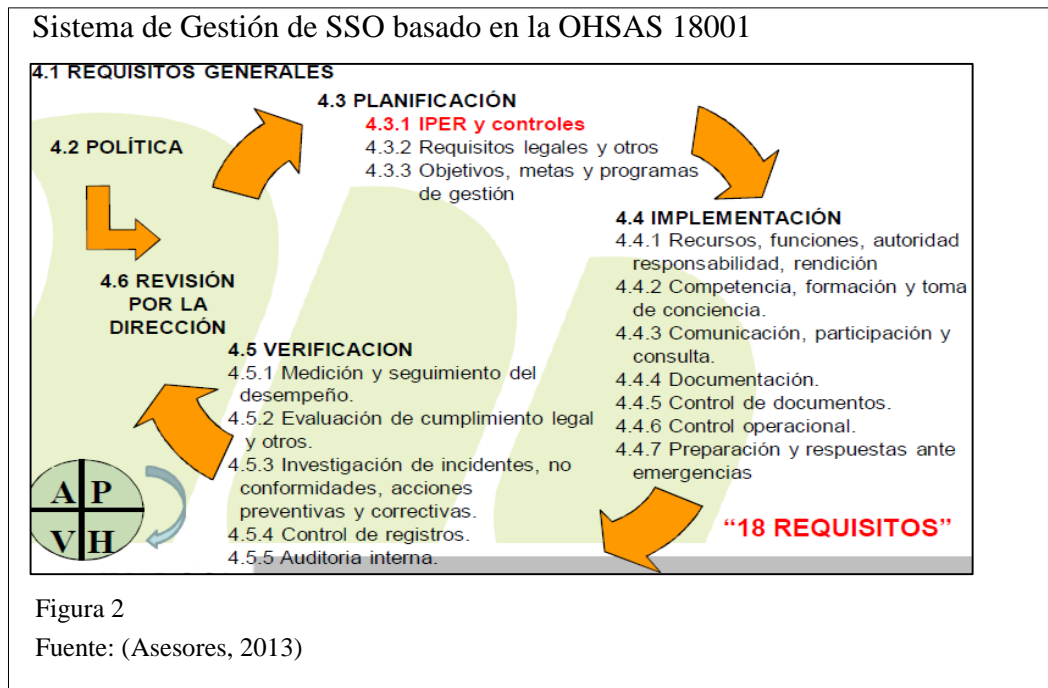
Sistema de Gestión de SSO basado en la OHSAS 18001

4.1 REQUISITOS GENERALES

4.3 PLANIFICACIÓN
4.3.1 IPER y controles
4.3.2 Requisitos legales y otros
4.3.3 Objetivos, metas y programas de gestión

4.2 POLÍTICA

4.4 IMPLEMENTACIÓN
4.4.1 Recursos, funciones, autoridad responsabilidad, rendición
4.4.2 Competencia, formación y toma de conciencia.
4.4.3 Comunicación, participación y consulta.
4.4.4 Documentación.
4.4.5 Control de documentos.
4.4.6 Control operacional.
4.4.7 Preparación y respuestas ante emergencias

4.6 REVISIÓN POR LA DIRECCIÓN

4.5 VERIFICACION
4.5.1 Medición y seguimiento del desempeño.
4.5.2 Evaluación de cumplimiento legal y otros.
4.5.3 Investigación de incidentes, no conformidades, acciones preventivas y correctivas.
4.5.4 Control de registros.
4.5.5 Auditoria interna.

A P
V H

"18 REQUISITOS"

Figura 2
Fuente: (Asesores, 2013)